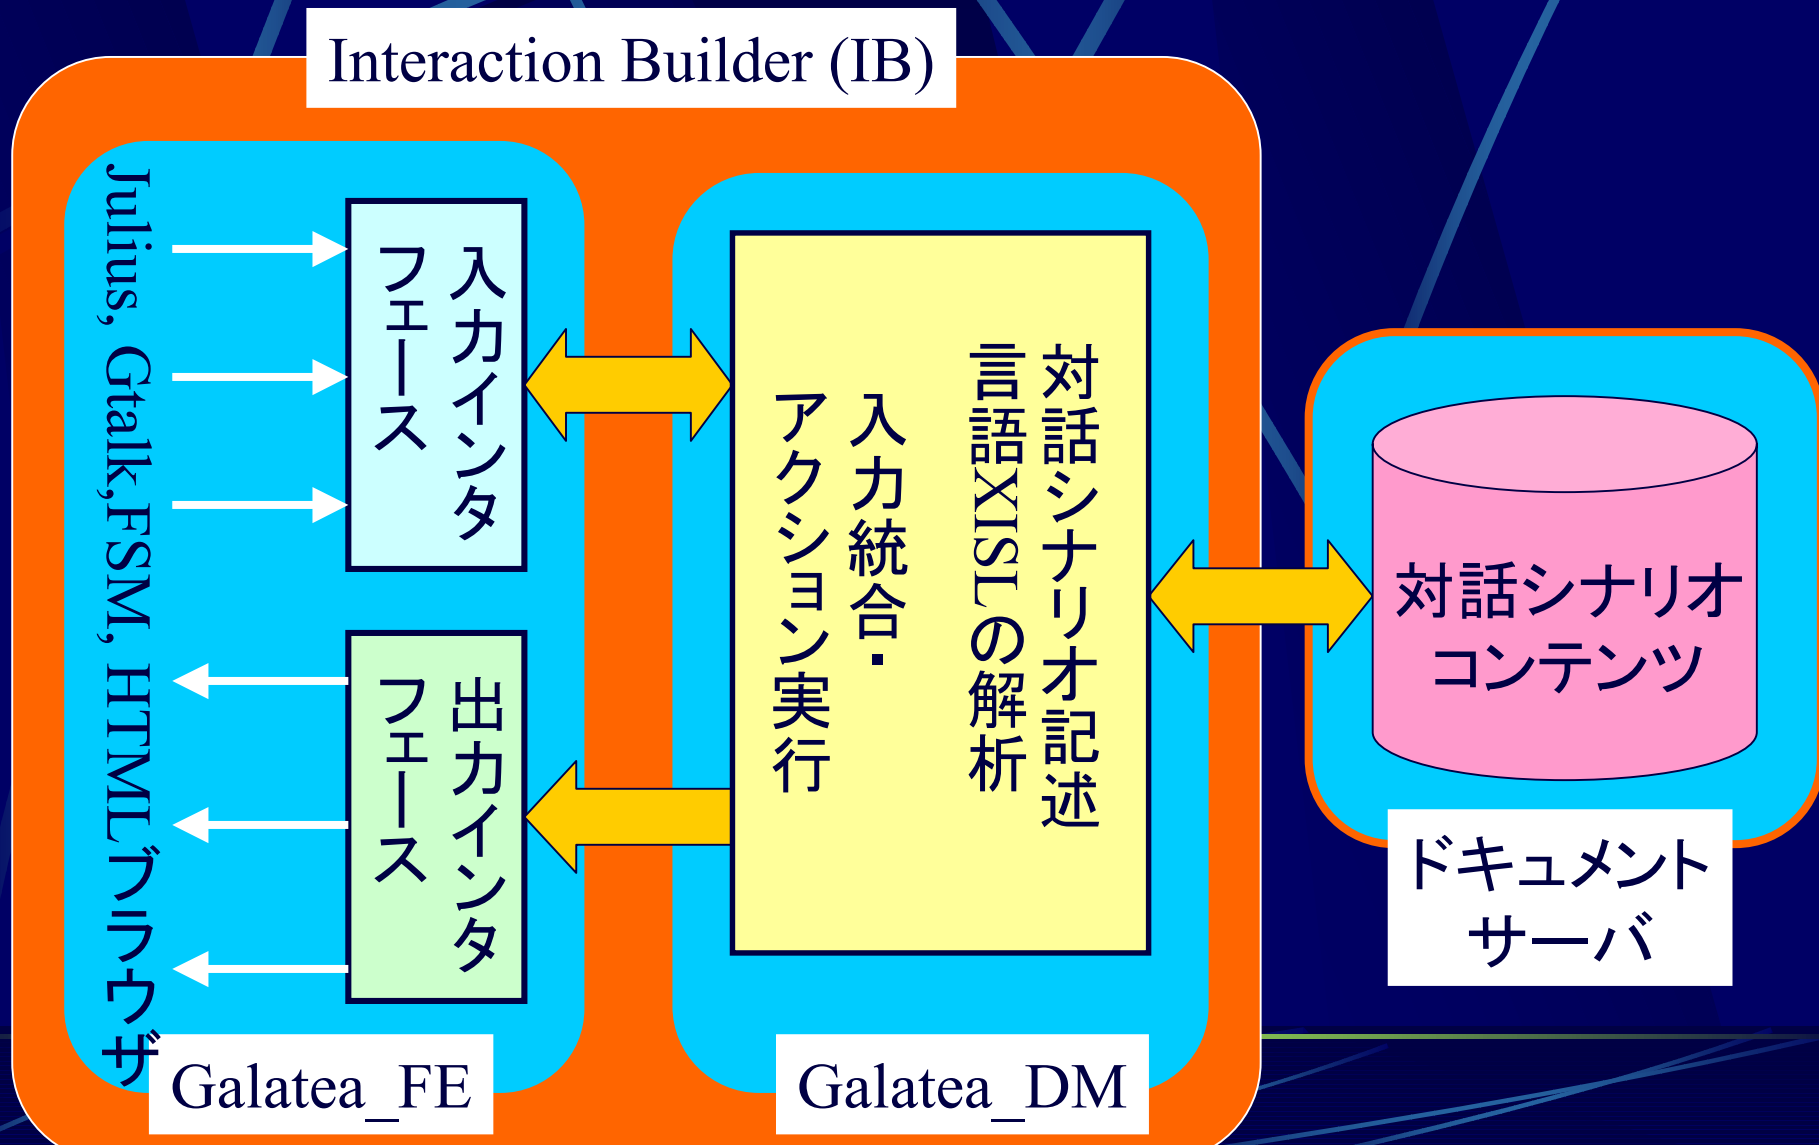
Interaction Builder (IB)

Julius, Gtalk,FSM, HTMLブラウザ

入力インタフェース

出力インタフェース

Galatea_FE

対話シナリオ記述言語XISLの解析

入力統合・アクション実行

Galatea_DM

対話シナリオコンテンツ

ドキュメントサーバ